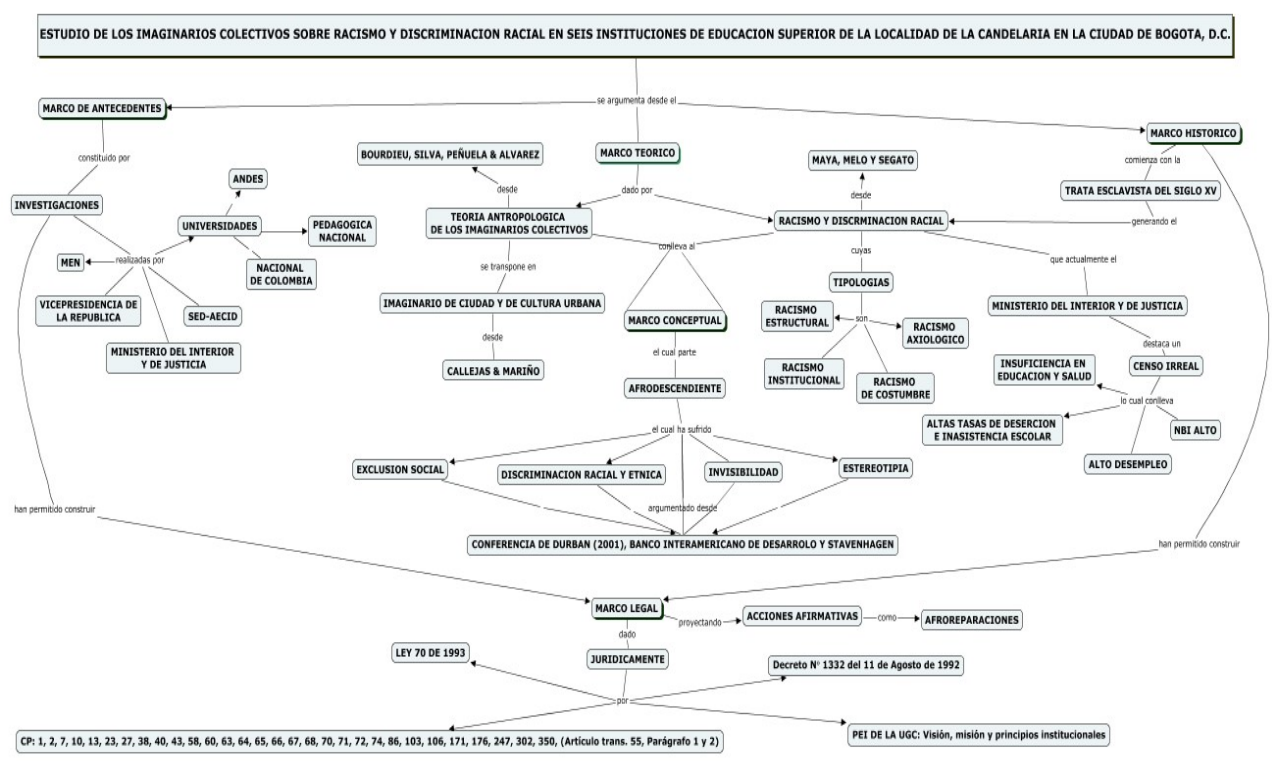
ESTUDIO DE LOS IMAGINARIOS COLECTIVOS SOBRE RACISMO Y DISCRIMINACION RACIAL EN SEIS INSTITUCIONES DE EDUCACION SUPERIOR DE LA LOCALIDAD DE LA CANDELARIA EN LA CIUDAD DE BOGOTA, D.C.

se argumenta desde el

MARCO DE ANTECEDENTES

constituido por

INVESTIGACIONES

realizadas por

MEN

UNIVERSIDADES

ANDES

PEDAGOGICA NACIONAL

NACIONAL DE COLOMBIA

VICEPRESIDENCIA DE LA REPUBLICA

SED-AECID

MINISTERIO DEL INTERIOR Y DE JUSTICIA

han permitido construir

MARCO TEORICO

dado por

BOURDIEU, SILVA, PEÑUELA & ALVAREZ

desde

TEORIA ANTROPOLOGICA DE LOS IMAGINARIOS COLECTIVOS

se transpone en

IMAGINARIO DE CIUDAD Y DE CULTURA URBANA

desde

CALLEJAS & MARIÑO

conlleva al

MARCO CONCEPTUAL

el cual parte

AFRODESCENDIENTE

el cual ha sufrido

EXCLUSION SOCIAL

DISCRIMINACION RACIAL Y ETNICA

INVISIBILIDAD

ESTEREOTIPIA

argumentado desde

CONFERENCIA DE DURBAN (2001), BANCO INTERAMERICANO DE DESARROLO Y STAVENHAGEN

MAYA, MELO Y SEGATO

desde

RACISMO Y DISCRMINACION RACIAL

cuyas

TIPOLOGIAS

son

RACISMO ESTRUCTURAL

RACISMO AXIOLOGICO

RACISMO INSTITUCIONAL

RACISMO DE COSTUMBRE

MARCO HISTORICO

comienza con la

TRATA ESCLAVISTA DEL SIGLO XV

generando el

que actualmente el

MINISTERIO DEL INTERIOR Y DE JUSTICIA

destaca un

CENSO IRREAL

lo cual conlleva

INSUFICIENCIA EN EDUCACION Y SALUD

ALTAS TASAS DE DESERCION E INASISTENCIA ESCOLAR

NBI ALTO

ALTO DESEMPLEO

han permitido construir

MARCO LEGAL

proyectando

ACCIONES AFIRMATIVAS

como

AFROREPARACIONES

dado

JURIDICAMENTE

por

LEY 70 DE 1993

Decreto N° 1332 del 11 de Agosto de 1992

CP: 1, 2, 7, 10, 13, 23, 27, 38, 40, 43, 58, 60, 63, 64, 65, 66, 67, 68, 70, 71, 72, 74, 86, 103, 106, 171, 176, 247, 302, 350, (Artículo trans. 55, Parágrafo 1 y 2)

PEI DE LA UGC: Visión, misión y principios institucionales